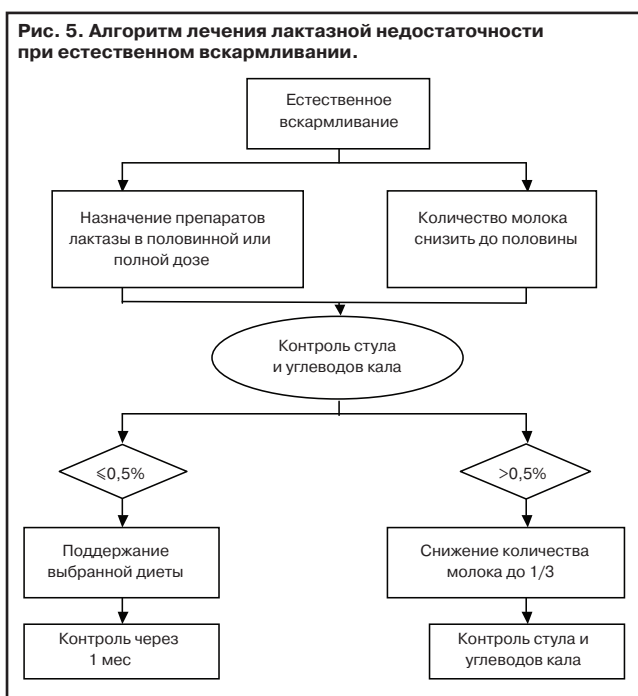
Рис. 5. Алгоритм лечения лактазной недостаточности при естественном вскармливании.

Естественное вскармливание

Назначение препаратов лактазы в половинной или полной дозе

Количество молока снизить до половины

Контроль стула и углеводов кала

$\leqslant$0,5%

>0,5%

Поддержание выбранной диеты

Снижение количества молока до 1/3

Контроль через 1 мес

Контроль стула и углеводов кала